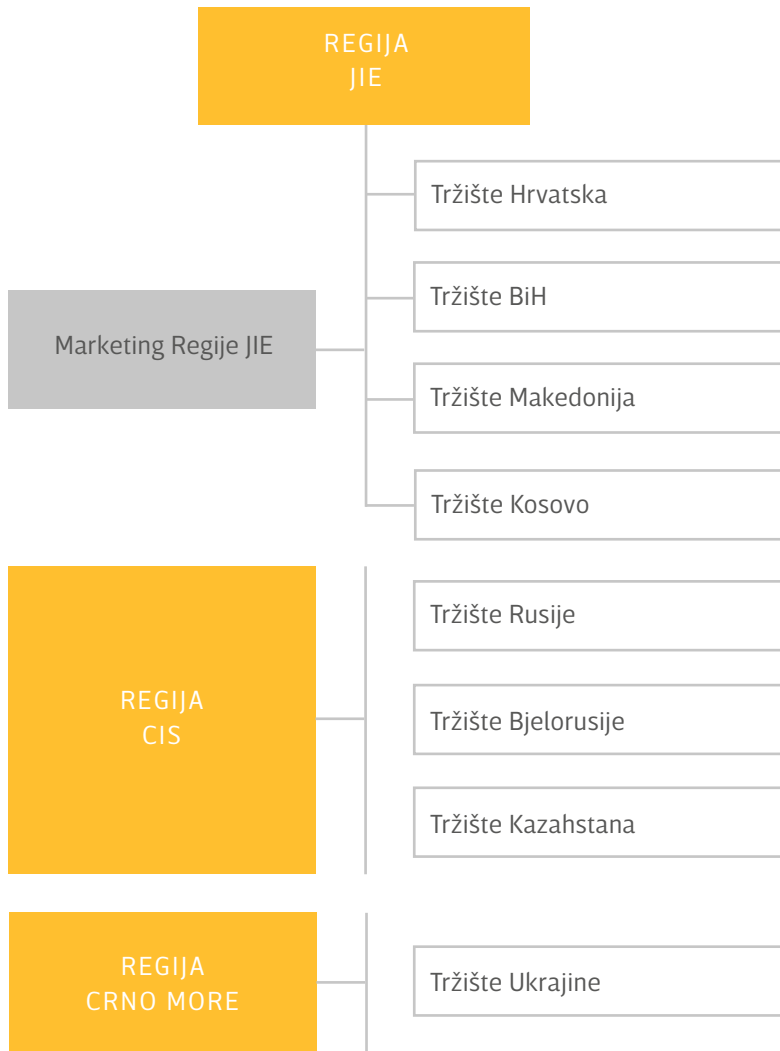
REGIJA
JIE

Tržište Hrvatska

Tržište BiH

Marketing Regije JIE

Tržište Makedonija

Tržište Kosovo

Tržište Rusije

REGIJA
CIS

Tržište Bjelorusije

Tržište Kazahstana

REGIJA
CRNO MORE

Tržište Ukrajine